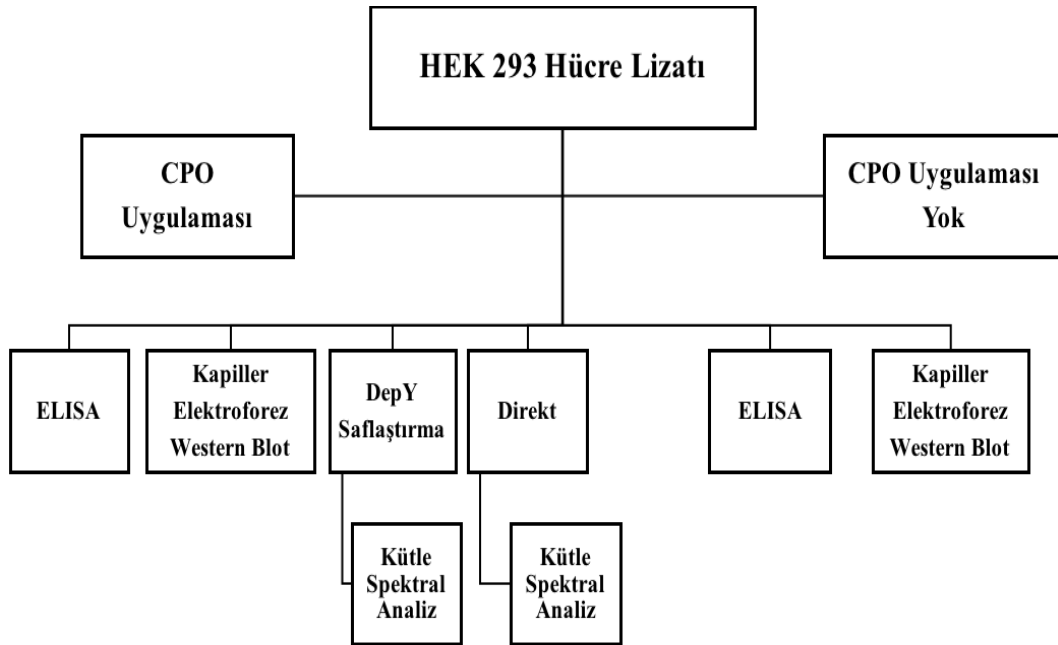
HEK 293 Hücre Lizatı

CPO Uygulaması

CPO Uygulaması Yok

ELISA

Kapiller Elektroforez Western Blot

DepY Saflaştırma

Direkt

ELISA

Kapiller Elektroforez Western Blot

Kütle Spektral Analiz

Kütle Spektral Analiz